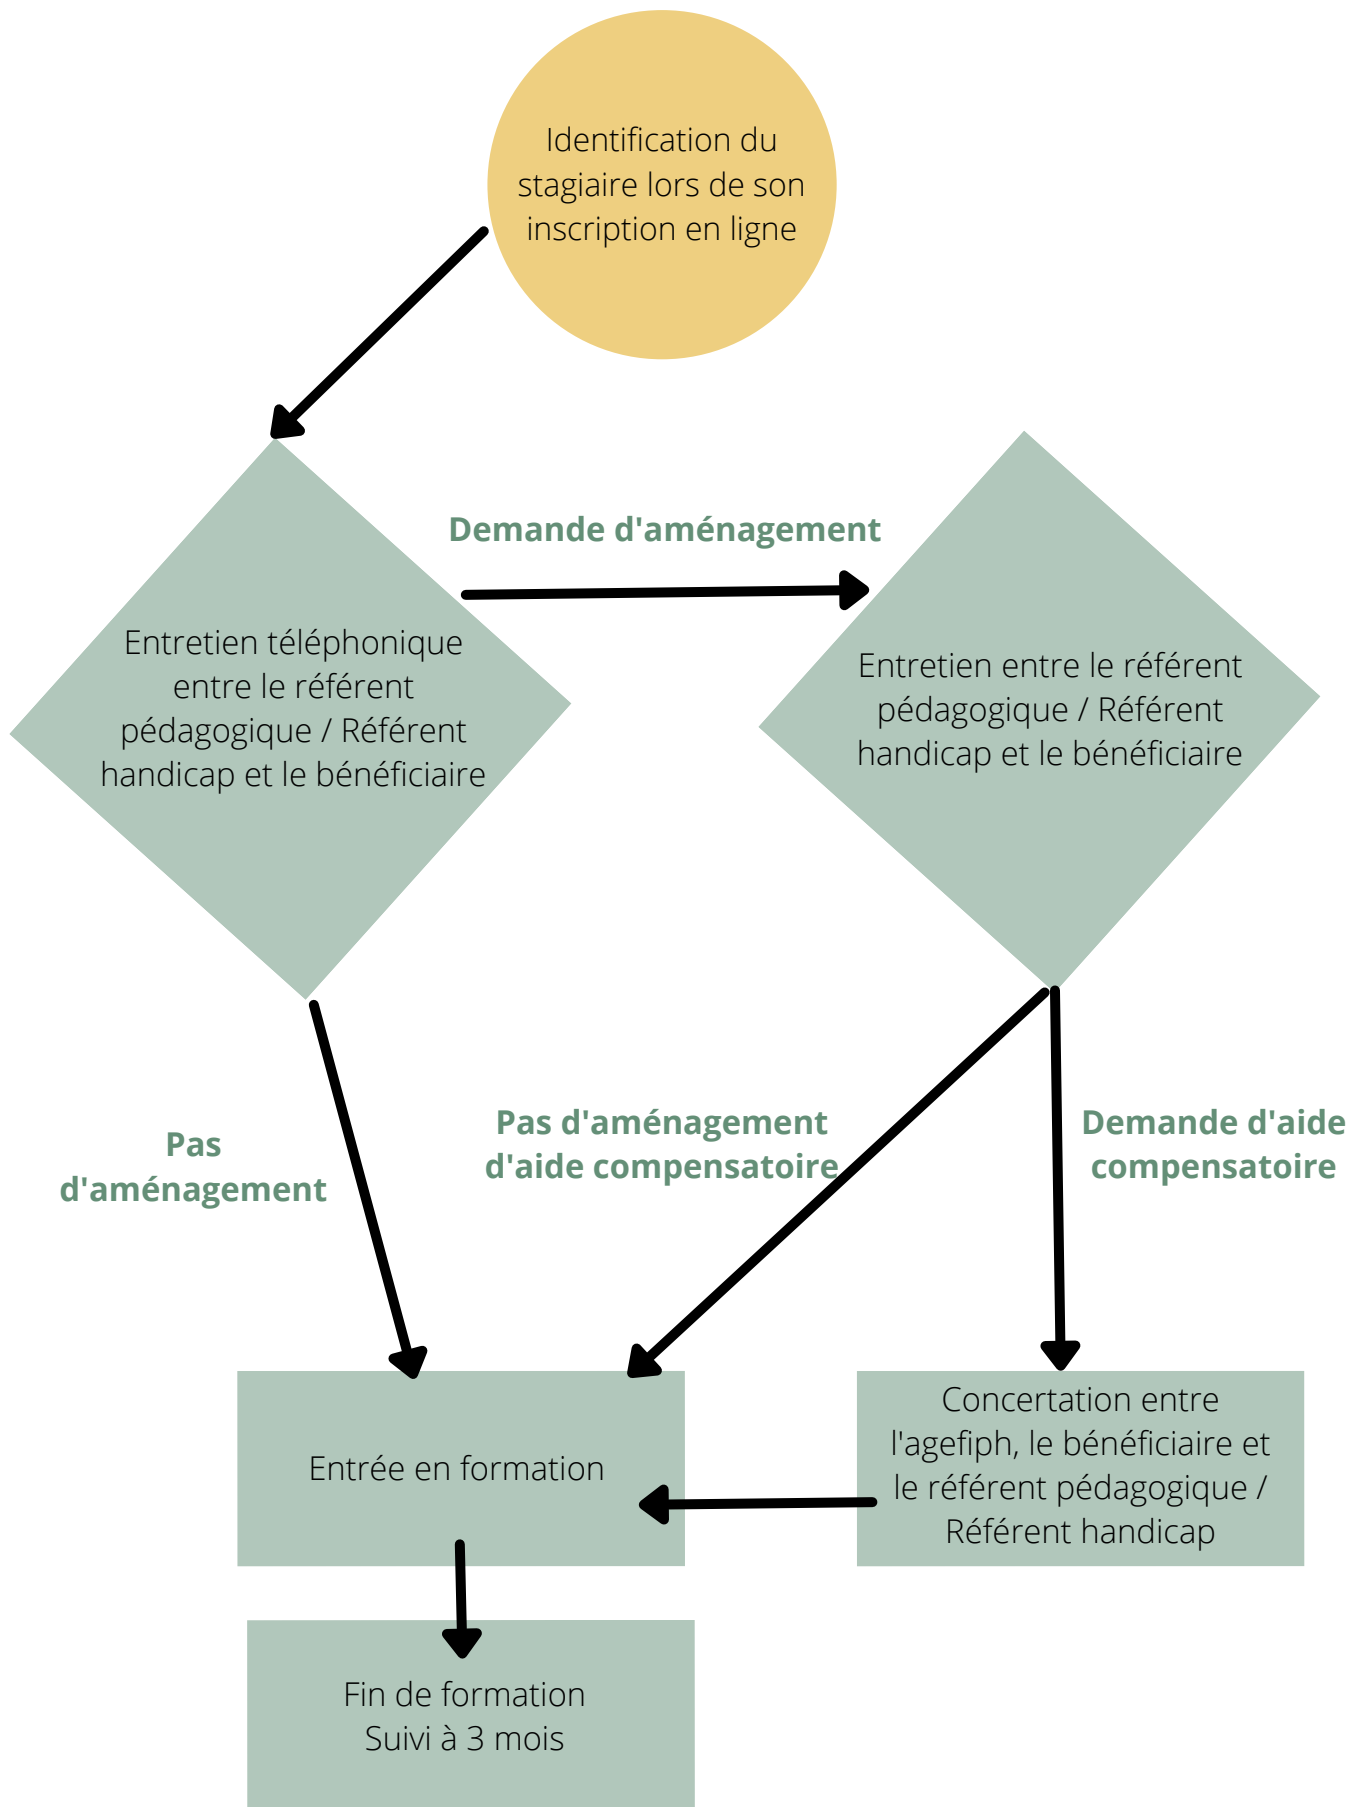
Identification du stagiaire lors de son inscription en ligne

Demande d'aménagement

Entretien téléphonique entre le référent pédagogique / Référent handicap et le bénéficiaire

Entretien entre le référent pédagogique / Référent handicap et le bénéficiaire

Pas d'aménagement

Pas d'aménagement d'aide compensatoire

Demande d'aide compensatoire

Entrée en formation

Concertation entre l'agefiph, le bénéficiaire et le référent pédagogique / Référent handicap

Fin de formation
Suivi à 3 mois